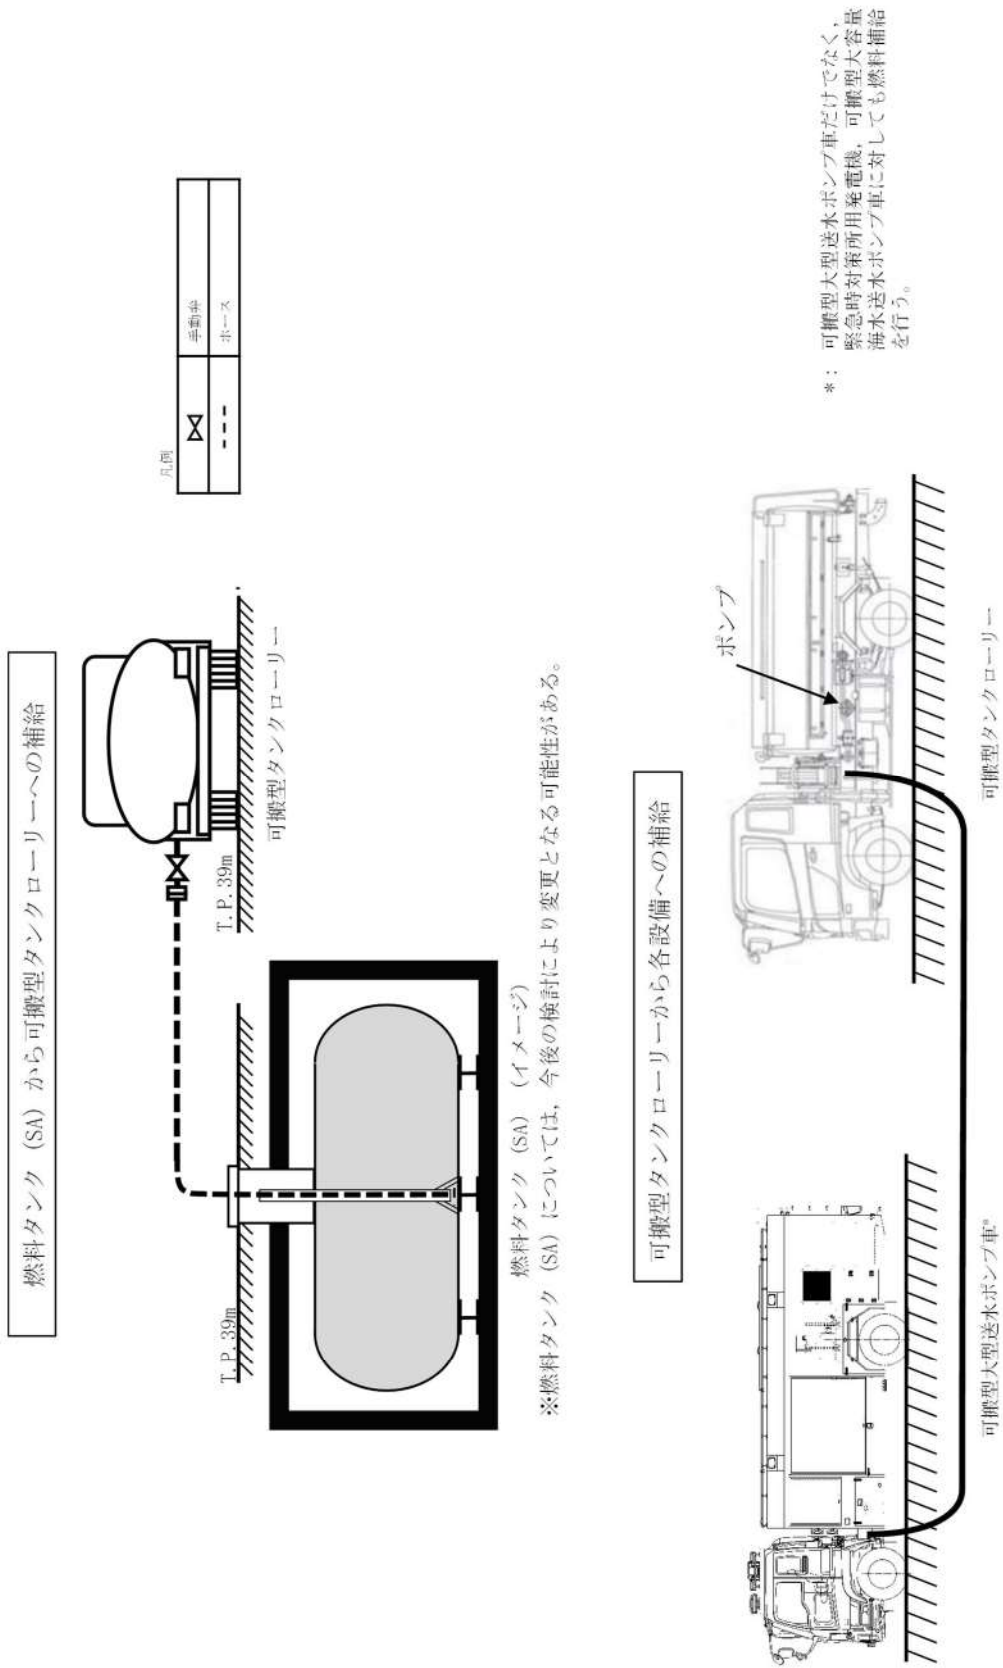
燃料タンク（SA）から可搬型タンクローリーへの補給

T.P.39m

T.P.39m

可搬型タンクローリー

燃料タンク（SA）（イメージ）

※燃料タンク（SA）については，今後の検討により変更となる可能性がある。

凡例

| | 手動弁 |
|---|---|
| --- | ホース |

可搬型タンクローリーから各設備への補給

ポンプ

可搬型大型送水ポンプ車*

可搬型タンクローリー

*：可搬型大型送水ポンプ車だけでなく，緊急時対策所用発電機，可搬型大容量海水送水ポンプ車に対しても燃料補給を行う。